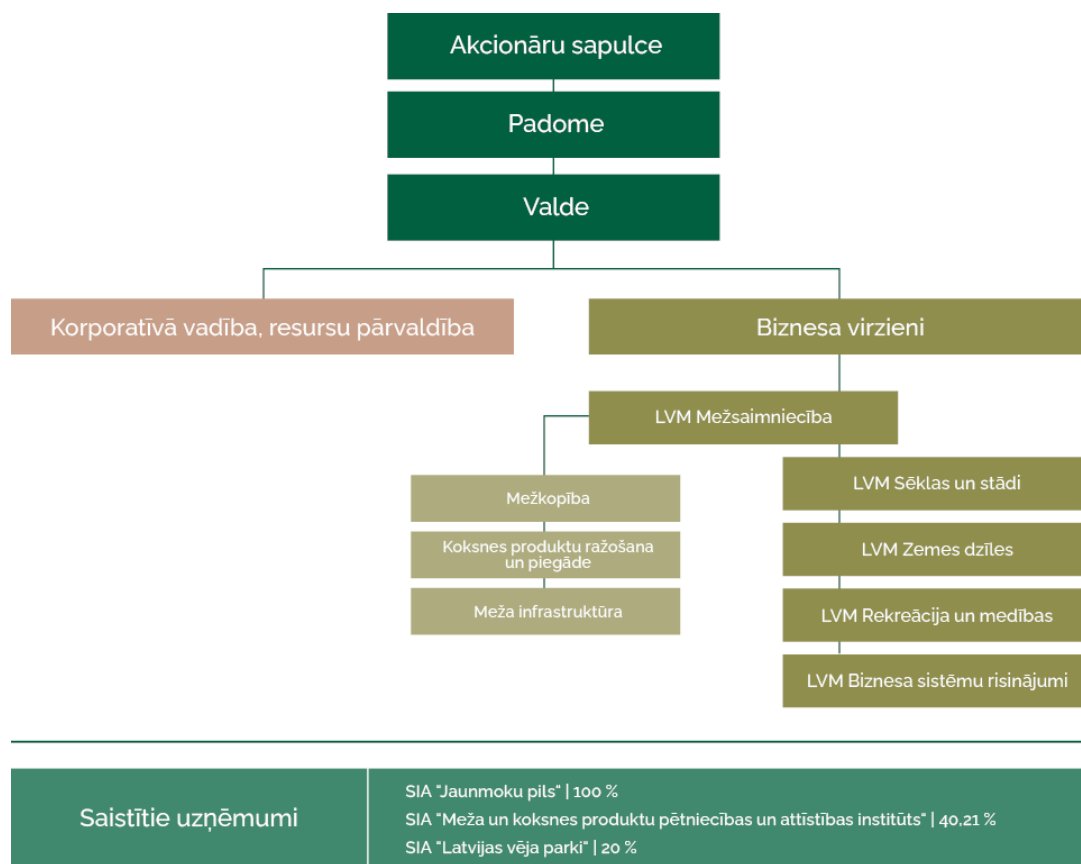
Akcionāru sapulce

Padome

Valde

Korporatīvā vadība, resursu pārvaldība

Biznesa virzieni

LVM Mežsaimniecība

Mežkopība

Koksnes produktu ražošana un piegāde

Meža infrastruktūra

LVM Sēklas un stādi

LVM Zemes dzīles

LVM Rekreācija un medības

LVM Biznesa sistēmu risinājumi

Saistītie uzņēmumi

SIA "Jaunmoku pils" | 100 %

SIA "Meža un koksnes produktu pētniecības un attīstības institūts" | 40,21 %

SIA "Latvijas vēja parki" | 20 %